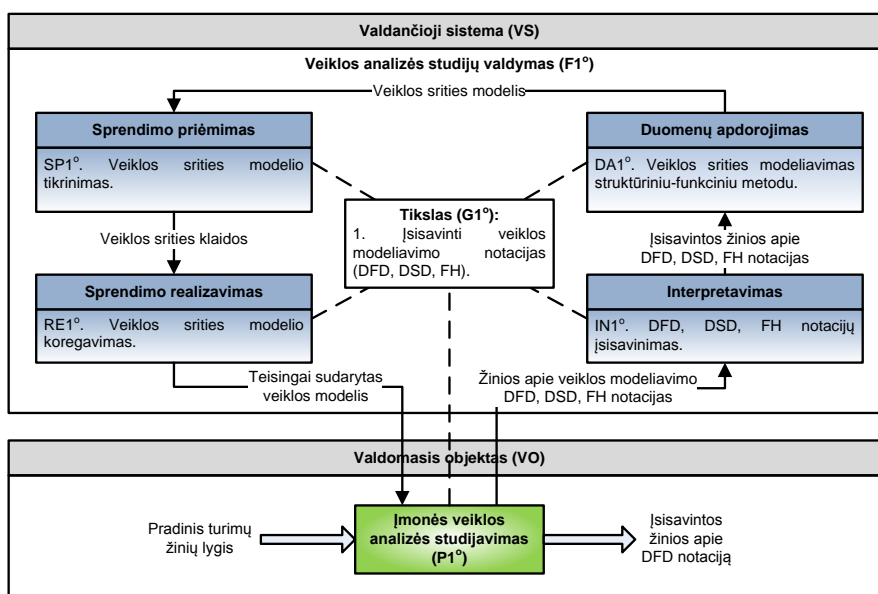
Valdančioji sistema (VS)

Veiklos analizės studijų valdymas (F1°)

Veiklos srities modelis

Sprendimo priėmimas

SP1°. Veiklos srities modelio tikrinimas.

Duomenų apdorojimas

DA1°. Veiklos srities modeliavimas struktūriniu-funkciniu metodu.

Tikslas (G1°):
1. Įsisavinti veiklos modeliavimo notacijas (DFD, DSD, FH).

Veiklos srities klaidos

Įsisavintos žinios apie DFD, DSD, FH notacijas

Sprendimo realizavimas

RE1°. Veiklos srities modelio koregavimas.

Interpretavimas

IN1°. DFD, DSD, FH notacijų įsisavinimas.

Teisingai sudarytas veiklos modelis

Žinios apie veiklos modeliavimo DFD, DSD, FH notacijas

Valdomasis objektas (VO)

Pradinis turimų žinių lygis

Įmonės veiklos analizės studijavimas (P1°)

Įsisavintos žinios apie DFD notaciją